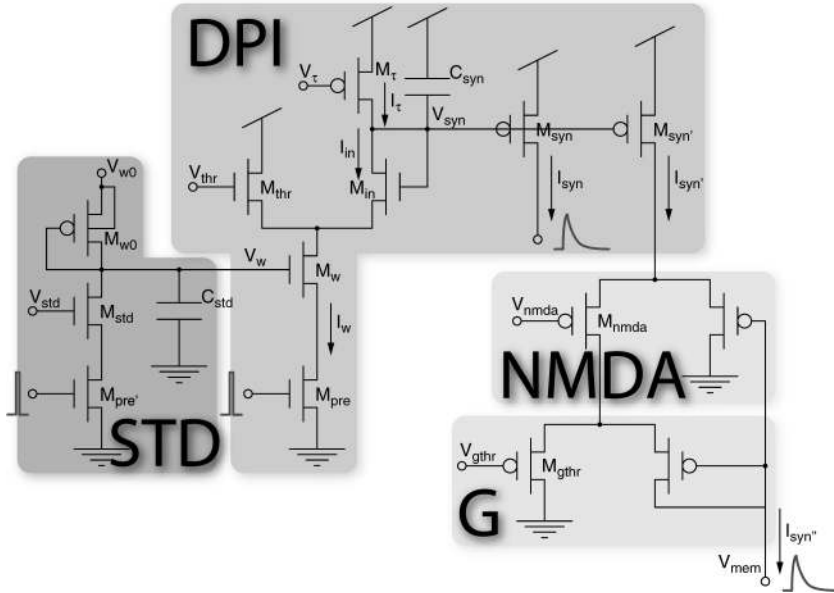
DPI

$V_\tau$

$M_\tau$

$I_\tau$

$C_{syn}$

$V_{syn}$

$M_{syn}$

$M_{syn'}$

$V_{thr}$

$M_{thr}$

$I_{in}$

$M_{in}$

$I_{syn}$

$I_{syn'}$

$V_{w0}$

$M_{w0}$

$V_w$

$M_w$

$V_{std}$

$M_{std}$

$C_{std}$

$I_w$

$M_{pre'}$

$M_{pre}$

STD

$V_{nmda}$

$M_{nmda}$

NMDA

$V_{gthr}$

$M_{gthr}$

G

$I_{syn''}$

$V_{mem}$